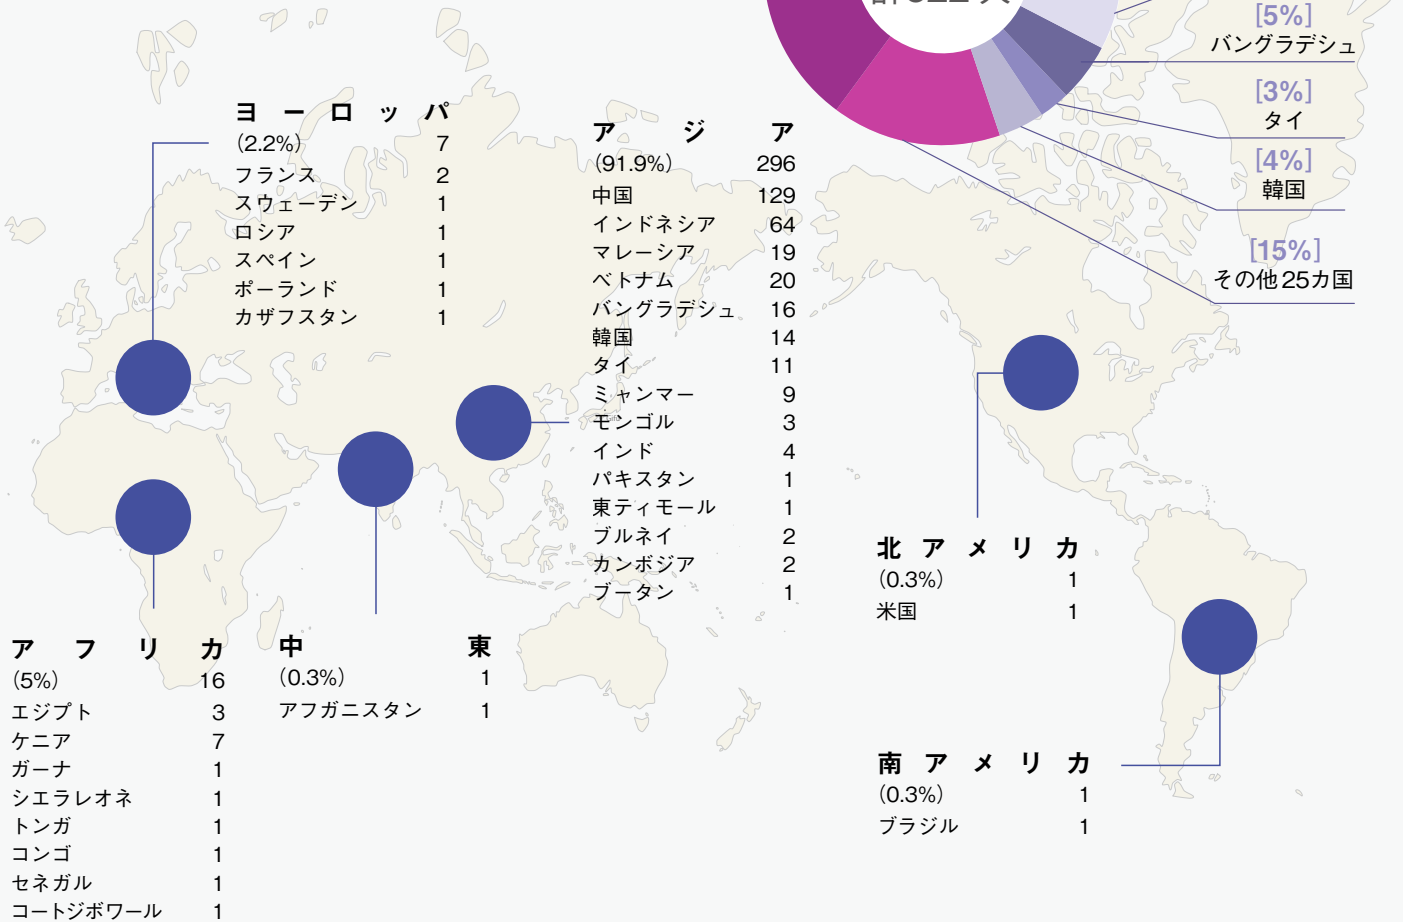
[5%]
バングラデシュ

[3%]
タイ

[4%]
韓国

[15%]
その他25カ国

ヨーロッパ
(2.2%) 7
フランス 2
スウェーデン 1
ロシア 1
スペイン 1
ポーランド 1
カザフスタン 1

アジア
(91.9%) 296
中国 129
インドネシア 64
マレーシア 19
ベトナム 20
バングラデシュ 16
韓国 14
タイ 11
ミャンマー 9
モンゴル 3
インド 4
パキスタン 1
東ティモール 1
ブルネイ 2
カンボジア 2
ブータン 1

北アメリカ
(0.3%) 1
米国 1

アフリカ
(5%) 16
エジプト 3
ケニア 7
ガーナ 1
シエラレオネ 1
トンガ 1
コンゴ 1
セネガル 1
コートジボワール 1

中東
(0.3%) 1
アフガニスタン 1

南アメリカ
(0.3%) 1
ブラジル 1